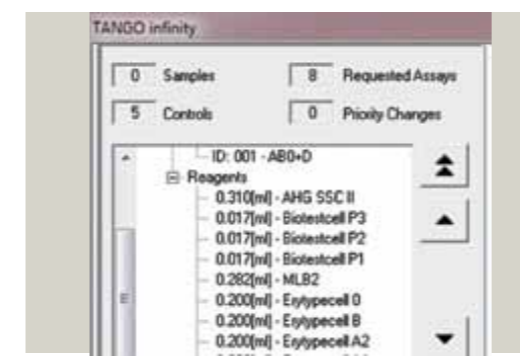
TANGO infinity

0 Samples
8 Requested Assays
5 Controls
0 Priority Changes

ID: 001 - AB0+D
Reagents
0.310[ml] - AHG SSC II
0.017[ml] - Biotestcell P3
0.017[ml] - Biotestcell P2
0.017[ml] - Biotestcell P1
0.282[ml] - MLB2
0.200[ml] - Erytypecell 0
0.200[ml] - Erytypecell B
0.200[ml] - Erytypecell A2
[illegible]